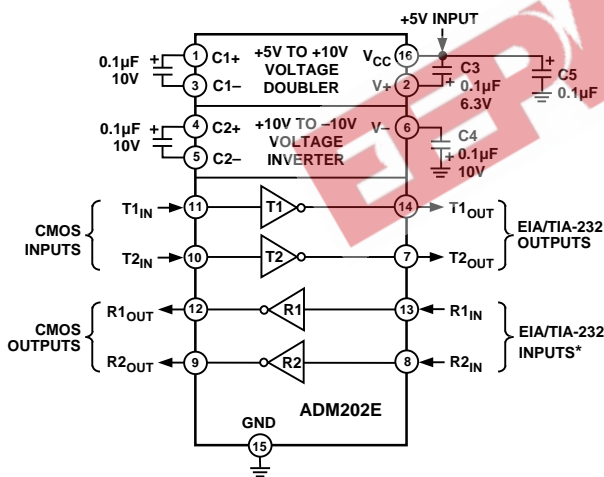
+5V INPUT

0.1μF 10V
1 C1+
3 C1–
+5V TO +10V VOLTAGE DOUBLER
$V_{CC}$ 16
V+ 2
C3 0.1μF 6.3V
C5 0.1μF

0.1μF 10V
4 C2+
5 C2–
+10V TO –10V VOLTAGE INVERTER
V– 6
C4 0.1μF 10V

CMOS INPUTS
$T1_{IN}$ 11
T1
14 $T1_{OUT}$
$T2_{IN}$ 10
T2
7 $T2_{OUT}$
EIA/TIA-232 OUTPUTS

CMOS OUTPUTS
$R1_{OUT}$ 12
R1
13 $R1_{IN}$
$R2_{OUT}$ 9
R2
8 $R2_{IN}$
EIA/TIA-232 INPUTS*

ADM202E
GND
15